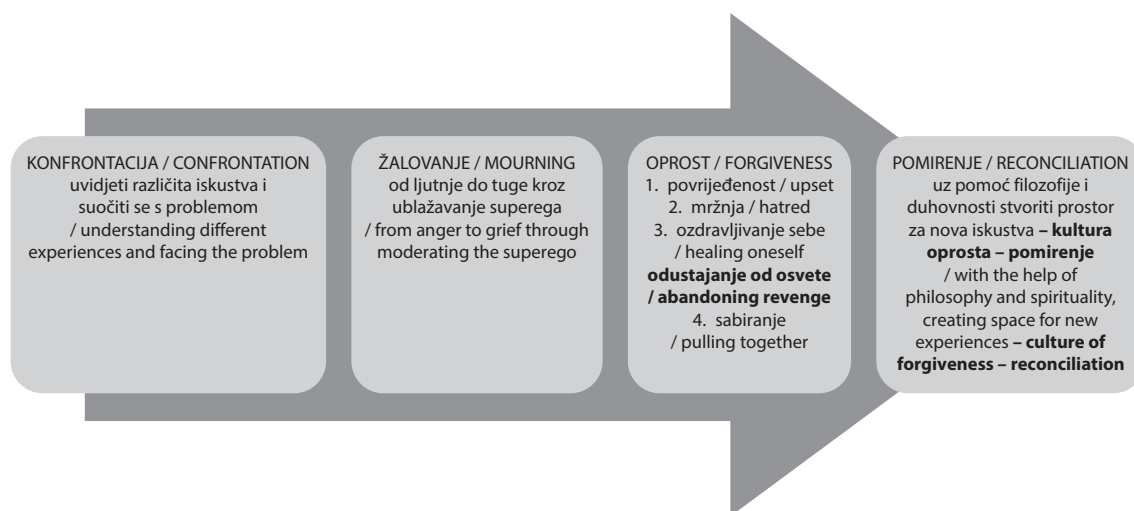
KONFRONTACIJA / CONFRONTATION
uvidjeti različita iskustva i suočiti se s problemom / understanding different experiences and facing the problem

ŽALOVANJE / MOURNING
od ljutnje do tuge kroz ublažavanje superega / from anger to grief through moderating the superego

OPROST / FORGIVENESS
1. povrijeđenost / upset
2. mržnja / hatred
3. ozdravljivanje sebe / healing oneself
**odustajanje od osvete / abandoning revenge**
4. sabiranje / pulling together

POMIRENJE / RECONCILIATION
uz pomoć filozofije i duhovnosti stvoriti prostor za nova iskustva **– kultura oprosta – pomirenje** / with the help of philosophy and spirituality, creating space for new experiences **– culture of forgiveness – reconciliation**